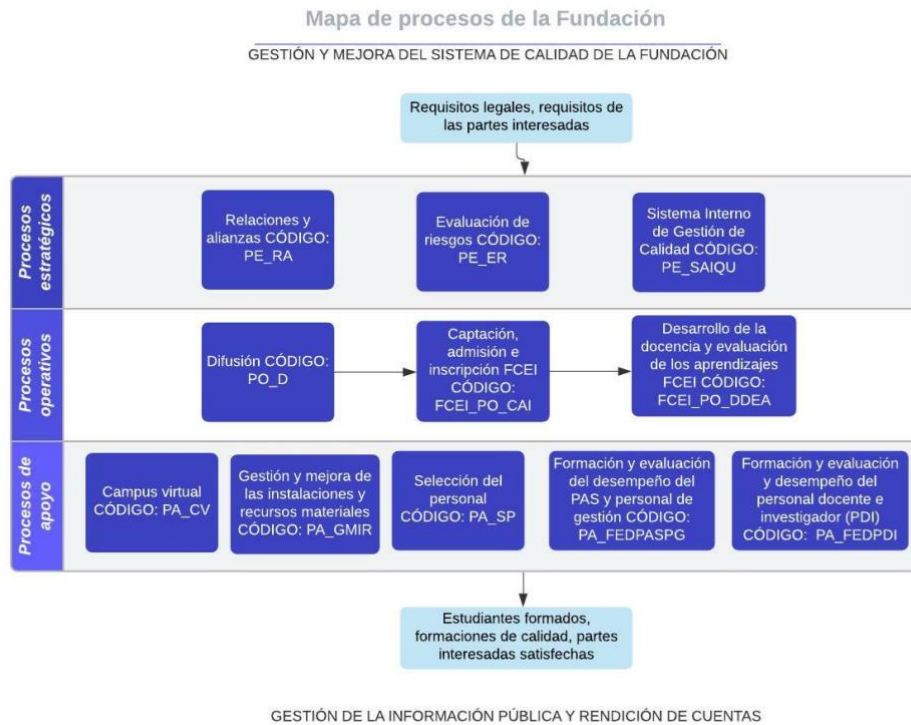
Mapa de procesos de la Fundación

GESTIÓN Y MEJORA DEL SISTEMA DE CALIDAD DE LA FUNDACIÓN

Requisitos legales, requisitos de las partes interesadas

Procesos estratégicos

Relaciones y alianzas CÓDIGO: PE_RA

Evaluación de riesgos CÓDIGO: PE_ER

Sistema Interno de Gestión de Calidad CÓDIGO: PE_SAIQU

Procesos operativos

Difusión CÓDIGO: PO_D

Captación, admisión e inscripción FCEI CÓDIGO: FCEI_PO_CAI

Desarrollo de la docencia y evaluación de los aprendizajes FCEI CÓDIGO: FCEI_PO_DDEA

Procesos de apoyo

Campus virtual CÓDIGO: PA_CV

Gestión y mejora de las instalaciones y recursos materiales CÓDIGO: PA_GMIR

Selección del personal CÓDIGO: PA_SP

Formación y evaluación del desempeño del PAS y personal de gestión CÓDIGO: PA_FEDPASPG

Formación y evaluación y desempeño del personal docente e investigador (PDI) CÓDIGO: PA_FEDPDI

Estudiantes formados, formaciones de calidad, partes interesadas satisfechas

GESTIÓN DE LA INFORMACIÓN PÚBLICA Y RENDICIÓN DE CUENTAS